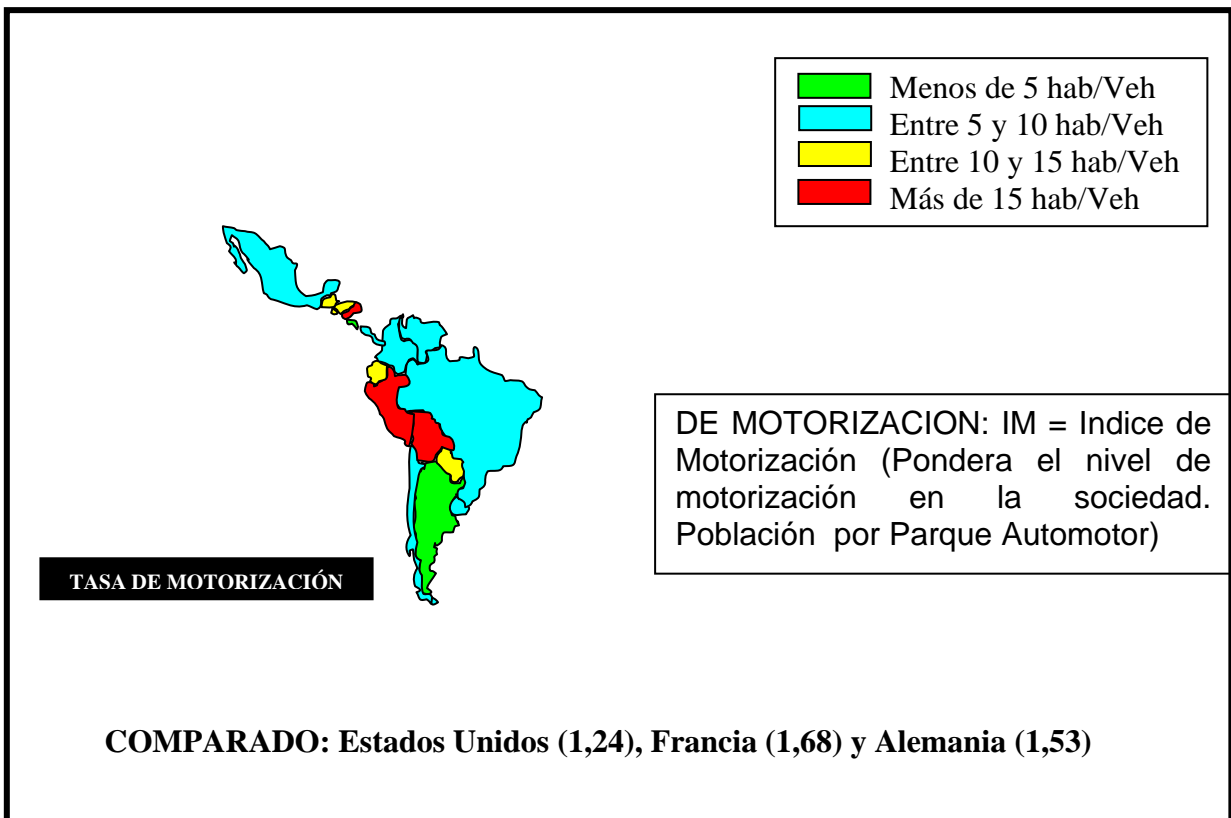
Menos de 5 hab/Veh
Entre 5 y 10 hab/Veh
Entre 10 y 15 hab/Veh
Más de 15 hab/Veh

DE MOTORIZACION: IM = Indice de Motorización (Pondera el nivel de motorización en la sociedad. Población por Parque Automotor)

TASA DE MOTORIZACIÓN

COMPARADO: Estados Unidos (1,24), Francia (1,68) y Alemania (1,53)